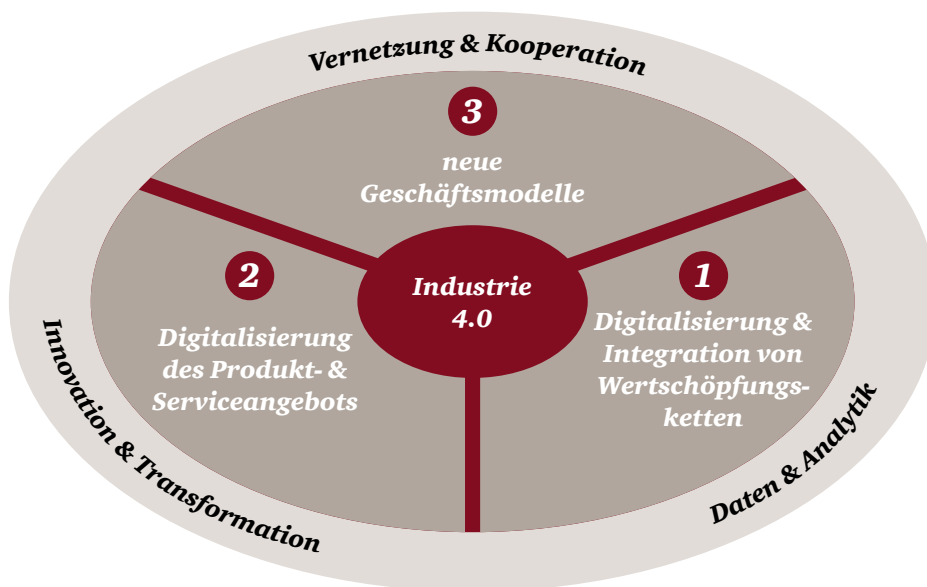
Vernetzung & Kooperation

3
neue Geschäftsmodelle

2
Digitalisierung des Produkt- & Serviceangebots

Industrie 4.0

1
Digitalisierung & Integration von Wertschöpfungsketten

Innovation & Transformation

Daten & Analytik